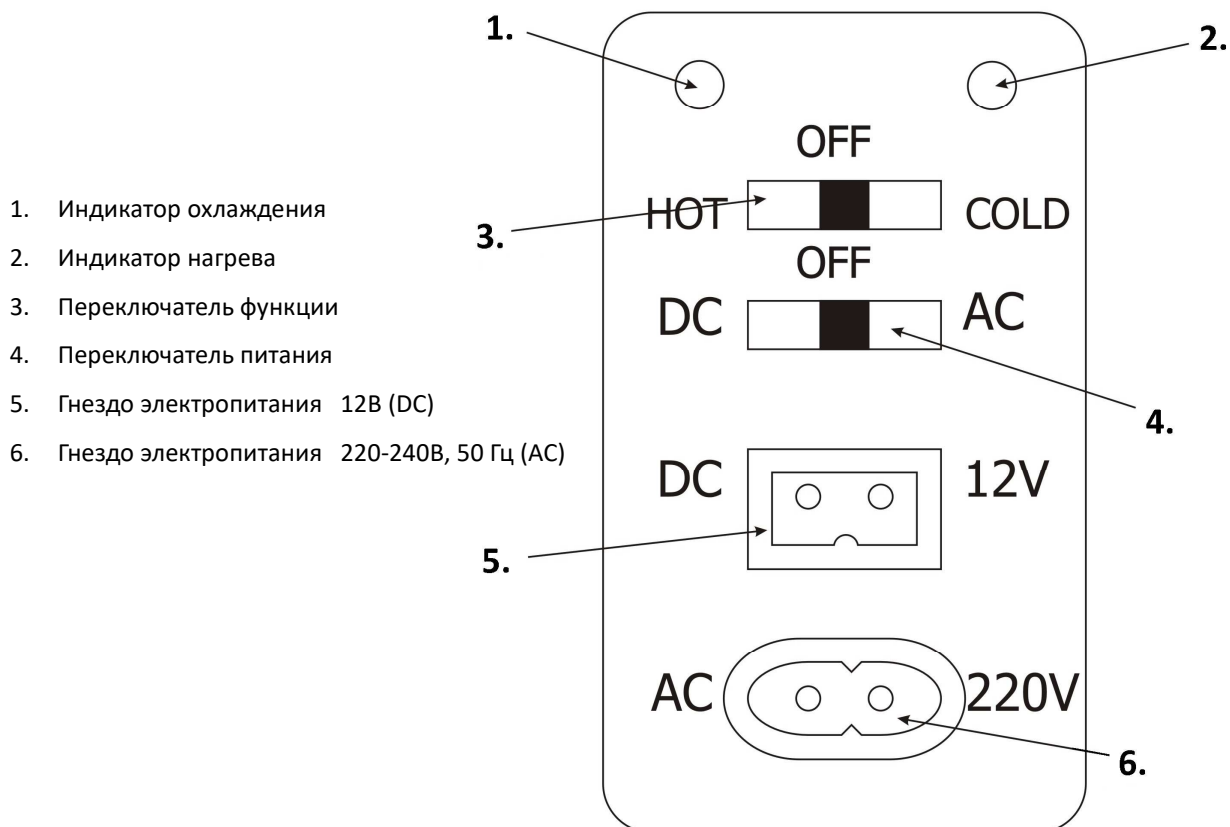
1. Индикатор охлаждения
2. Индикатор нагрева
3. Переключатель функции
4. Переключатель питания
5. Гнездо электропитания 12В (DC)
6. Гнездо электропитания 220-240В, 50 Гц (АС)

1.
2.
OFF
HOT
COLD
3.
OFF
DC
AC
4.
DC
12V
5.
AC
220V
6.